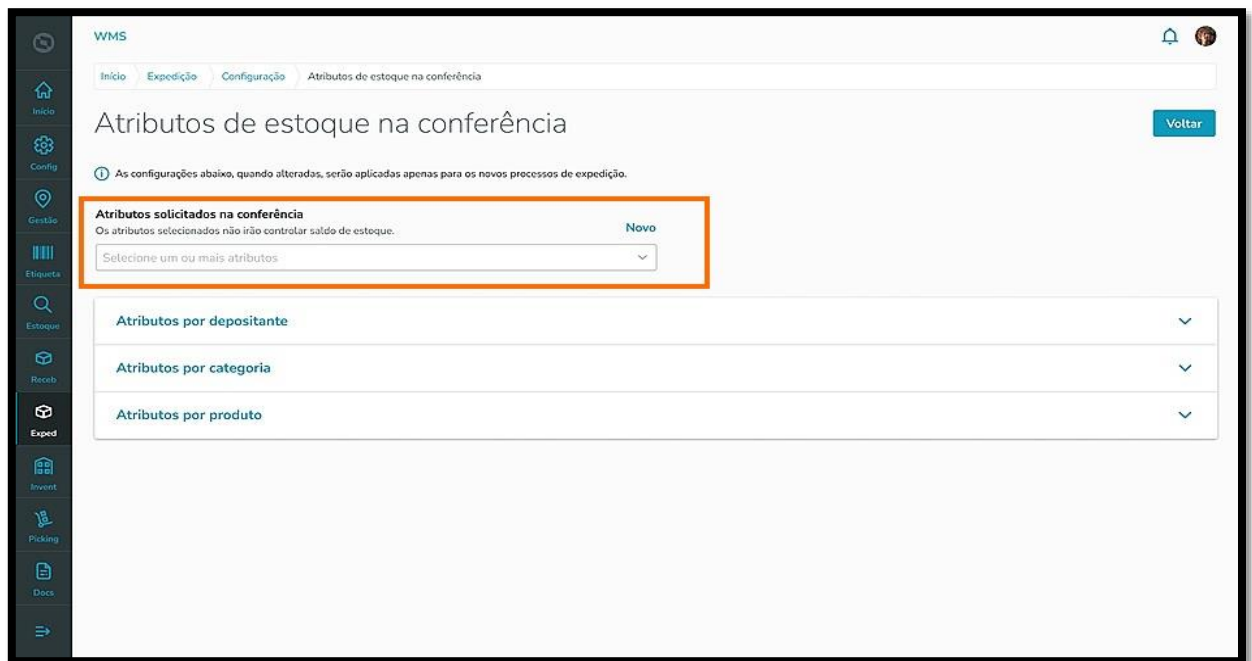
Início
Config
Gestão
Etiqueta
Estoque
Receb
Exped
Invent
Picking
Docs

WMS

Início Expedição Configuração Atributos de estoque na conferência

Atributos de estoque na conferência

Voltar

As configurações abaixo, quando alteradas, serão aplicadas apenas para os novos processos de expedição.

Atributos solicitados na conferência
Os atributos selecionados não irão controlar saldo de estoque.
Novo
Selecione um ou mais atributos

Atributos por depositante

Atributos por categoria

Atributos por produto